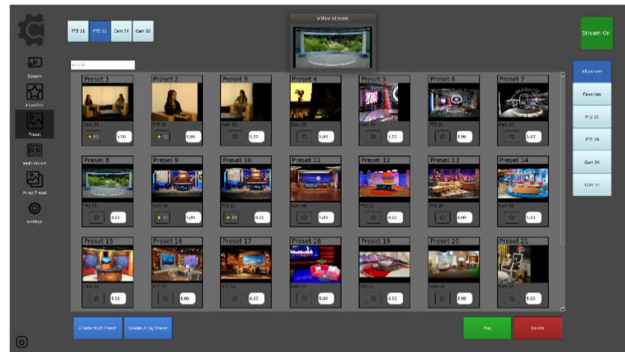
PTZ 21
PTZ 22
Cam 31
Cam 32

Video stream

Stream On

Stream
Live Edit
Preset
Multi-view
Array Preset
Settings

Preset 1
Preset 2
Preset 3
Preset 4
Preset 5
Preset 6
Preset 7
Preset 8
Preset 9
Preset 10
Preset 11
Preset 12
Preset 13
Preset 14
Preset 15
Preset 16
Preset 17
Preset 18
Preset 19
Preset 20
Preset 21

All presets
Favorites
PTZ 21
PTZ 22
Cam 31
Cam 32

Create Multi Preset
Create Array Preset

Play
Delete